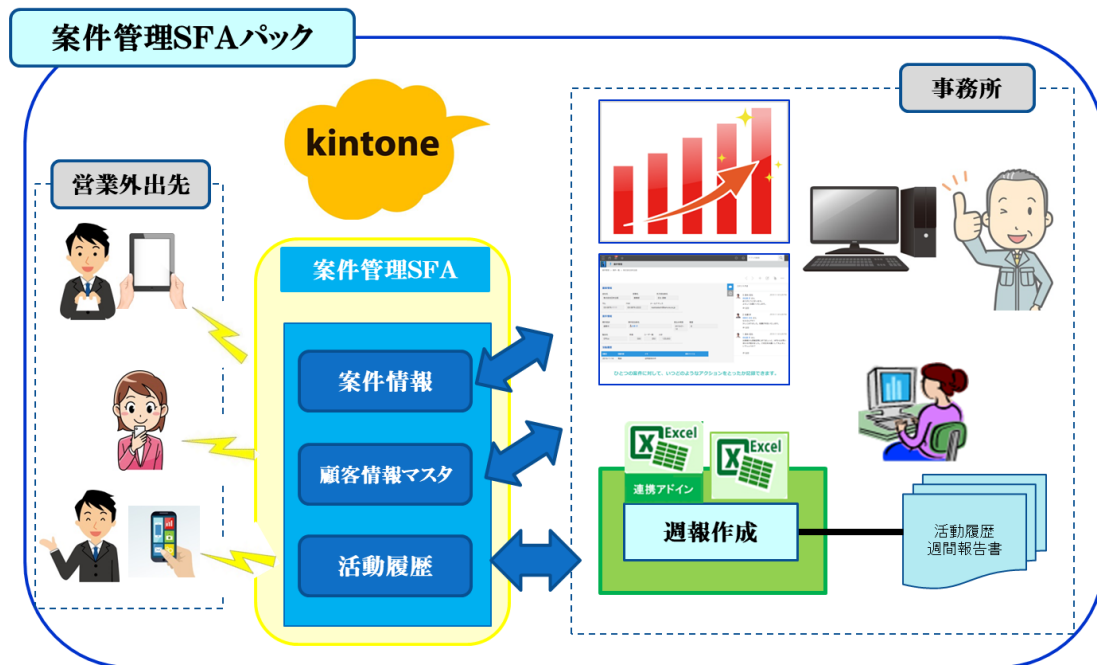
案件管理SFAパック

kintone

営業外出先

案件管理SFA

案件情報

顧客情報マスタ

活動履歴

事務所

ひとつの案件に対して、いつどのようなアクションをとったか記録できます。

Excel

Excel

連携アドイン

週報作成

活動履歴
週間報告書